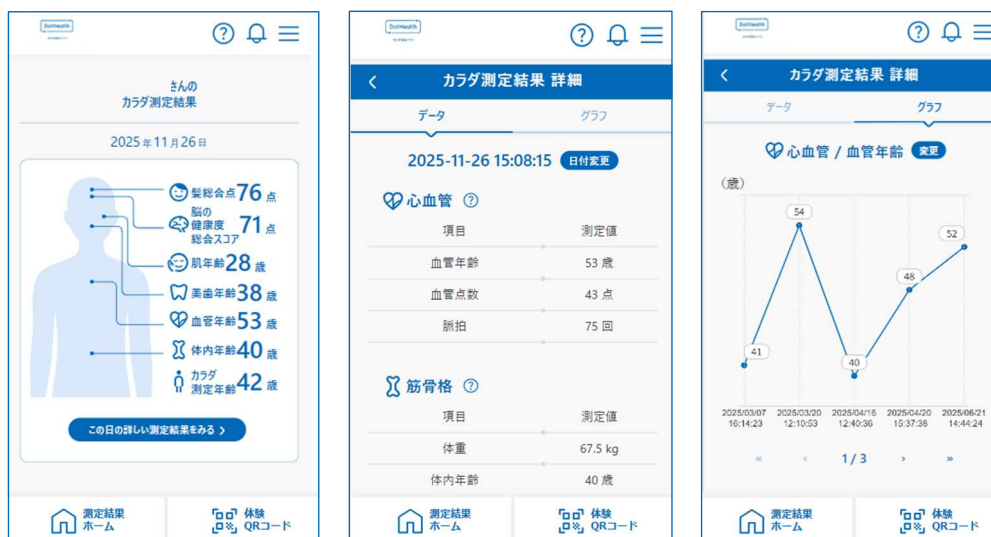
DotHealth

さんの
カラダ測定結果

2025年11月26日

髪総合点 76 点
脳の健康度総合スコア 71 点
肌年齢 28 歳
美歯年齢 38 歳
血管年齢 53 歳
体内年齢 40 歳
カラダ測定年齢 42 歳

この日の詳しい測定結果をみる ›

測定結果ホーム
体験QRコード

DotHealth

‹ カラダ測定結果 詳細

データ
グラフ

2025-11-26 15:08:15 日付変更

心血管

| 項目 | 測定値 |
|---|---|
| 血管年齢 | 53 歳 |
| 血管点数 | 43 点 |
| 脈拍 | 75 回 |

筋骨格

| 項目 | 測定値 |
|---|---|
| 体重 | 67.5 kg |
| 体内年齢 | 40 歳 |

測定結果ホーム
体験QRコード

DotHealth

‹ カラダ測定結果 詳細

データ
グラフ

心血管 / 血管年齢 変更

(歳)

41
54
40
48
52

2025/03/07 16:14:23
2025/03/20 12:10:53
2025/04/16 12:40:36
2025/04/20 15:37:38
2025/06/21 14:44:24

« ‹ 1 / 3 › »

測定結果ホーム
体験QRコード